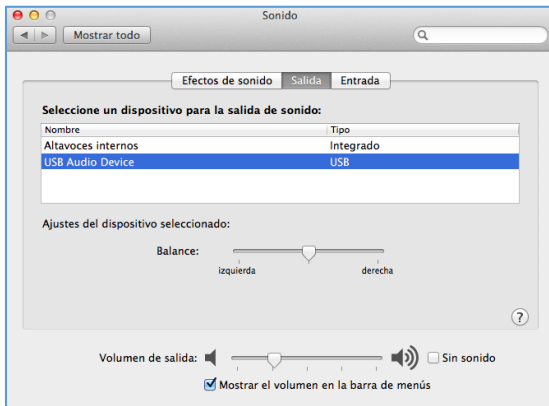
Sonido

Mostrar todo

Efectos de sonido | Salida | Entrada

Seleccione un dispositivo para la salida de sonido:

| Nombre | Tipo |
|---|---|
| Altavoces internos | Integrado |
| USB Audio Device | USB |

Ajustes del dispositivo seleccionado:

Balance:

izquierda derecha

?

Volumen de salida: Sin sonido

Mostrar el volumen en la barra de menús